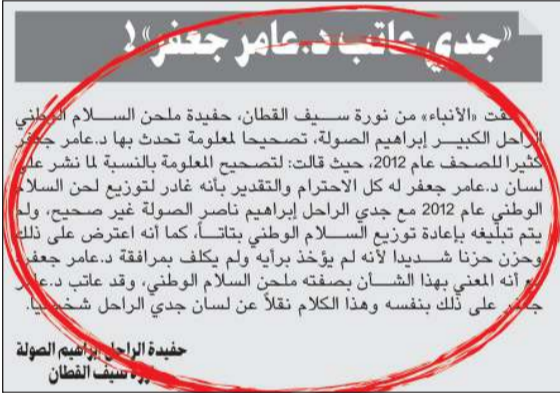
«جدي عاتب د.عامر جعفر»!

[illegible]لقت «الأنباء» من نورة سيف القطان، حفيدة ملحن السلام الوطني الراحل الكبير إبراهيم الصولة، تصحيحا لمعلومة تحدث بها د.عامر جعفر كثيرا للصحف عام 2012، حيث قالت: لتصحيح المعلومة بالنسبة لما نشر على لسان د.عامر جعفر له كل الاحترام والتقدير بأنه غادر لتوزيع لحن السلام الوطني عام 2012 مع جدي الراحل إبراهيم ناصر الصولة غير صحيح، ولم يتم تبليغه بإعادة توزيع السلام الوطني بتاتاً، كما أنه اعترض على ذلك وحزن حزنا شديدا لأنه لم يؤخذ برأيه ولم يكلف بمرافقة د.عامر جعفر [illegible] أنه المعني بهذا الشأن بصفته ملحن السلام الوطني، وقد عاتب د.عامر جعفر على ذلك بنفسه وهذا الكلام نقلاً عن لسان جدي الراحل شخصياً.

حفيدة الراحل إبراهيم الصولة
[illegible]ورة سيف القطان